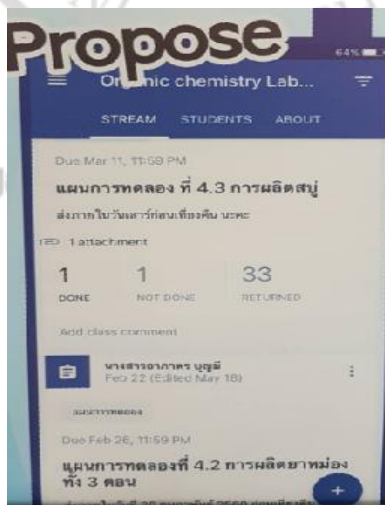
Propose

64%

Organic chemistry Lab...

STREAM STUDENTS ABOUT

Due Mar 11, 11:59 PM

แผนการทดลอง ที่ 4.3 การผลิตสบู่

ส่งภายในวันเสาร์ก่อนเที่ยงคืน นะคะ

1 attachment

| 1 | 1 | 33 |
|---|---|---|
| DONE | NOT DONE | RETURNED |

Add class comment

นางสาวรจนาภรณ์ บุญมี
Feb 22 (Edited May 18)

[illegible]

Due Feb 26, 11:59 PM

แผนการทดลองที่ 4.2 การผลิตยาหม่อง ทั้ง 3 ตอน

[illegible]